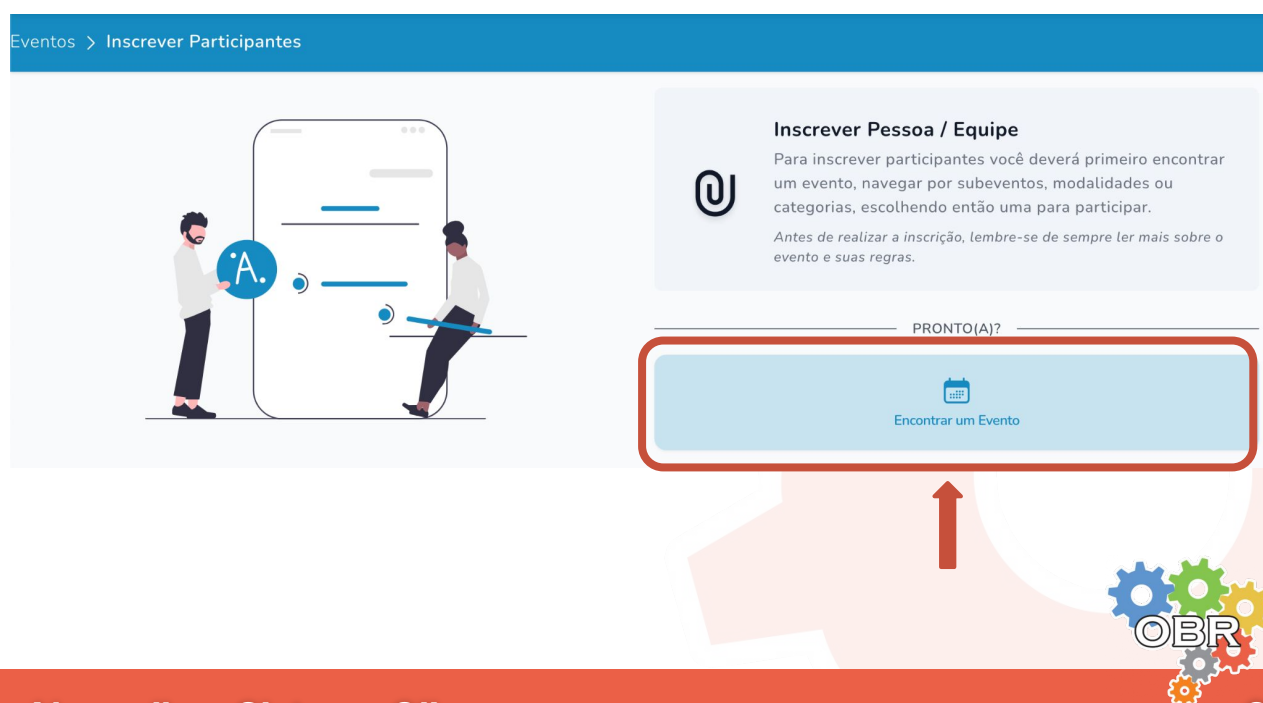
Eventos > Inscrever Participantes

A.

Inscrever Pessoa / Equipe

Para inscrever participantes você deverá primeiro encontrar um evento, navegar por subeventos, modalidades ou categorias, escolhendo então uma para participar.

Antes de realizar a inscrição, lembre-se de sempre ler mais sobre o evento e suas regras.

PRONTO(A)?

Encontrar um Evento

OBR

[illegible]